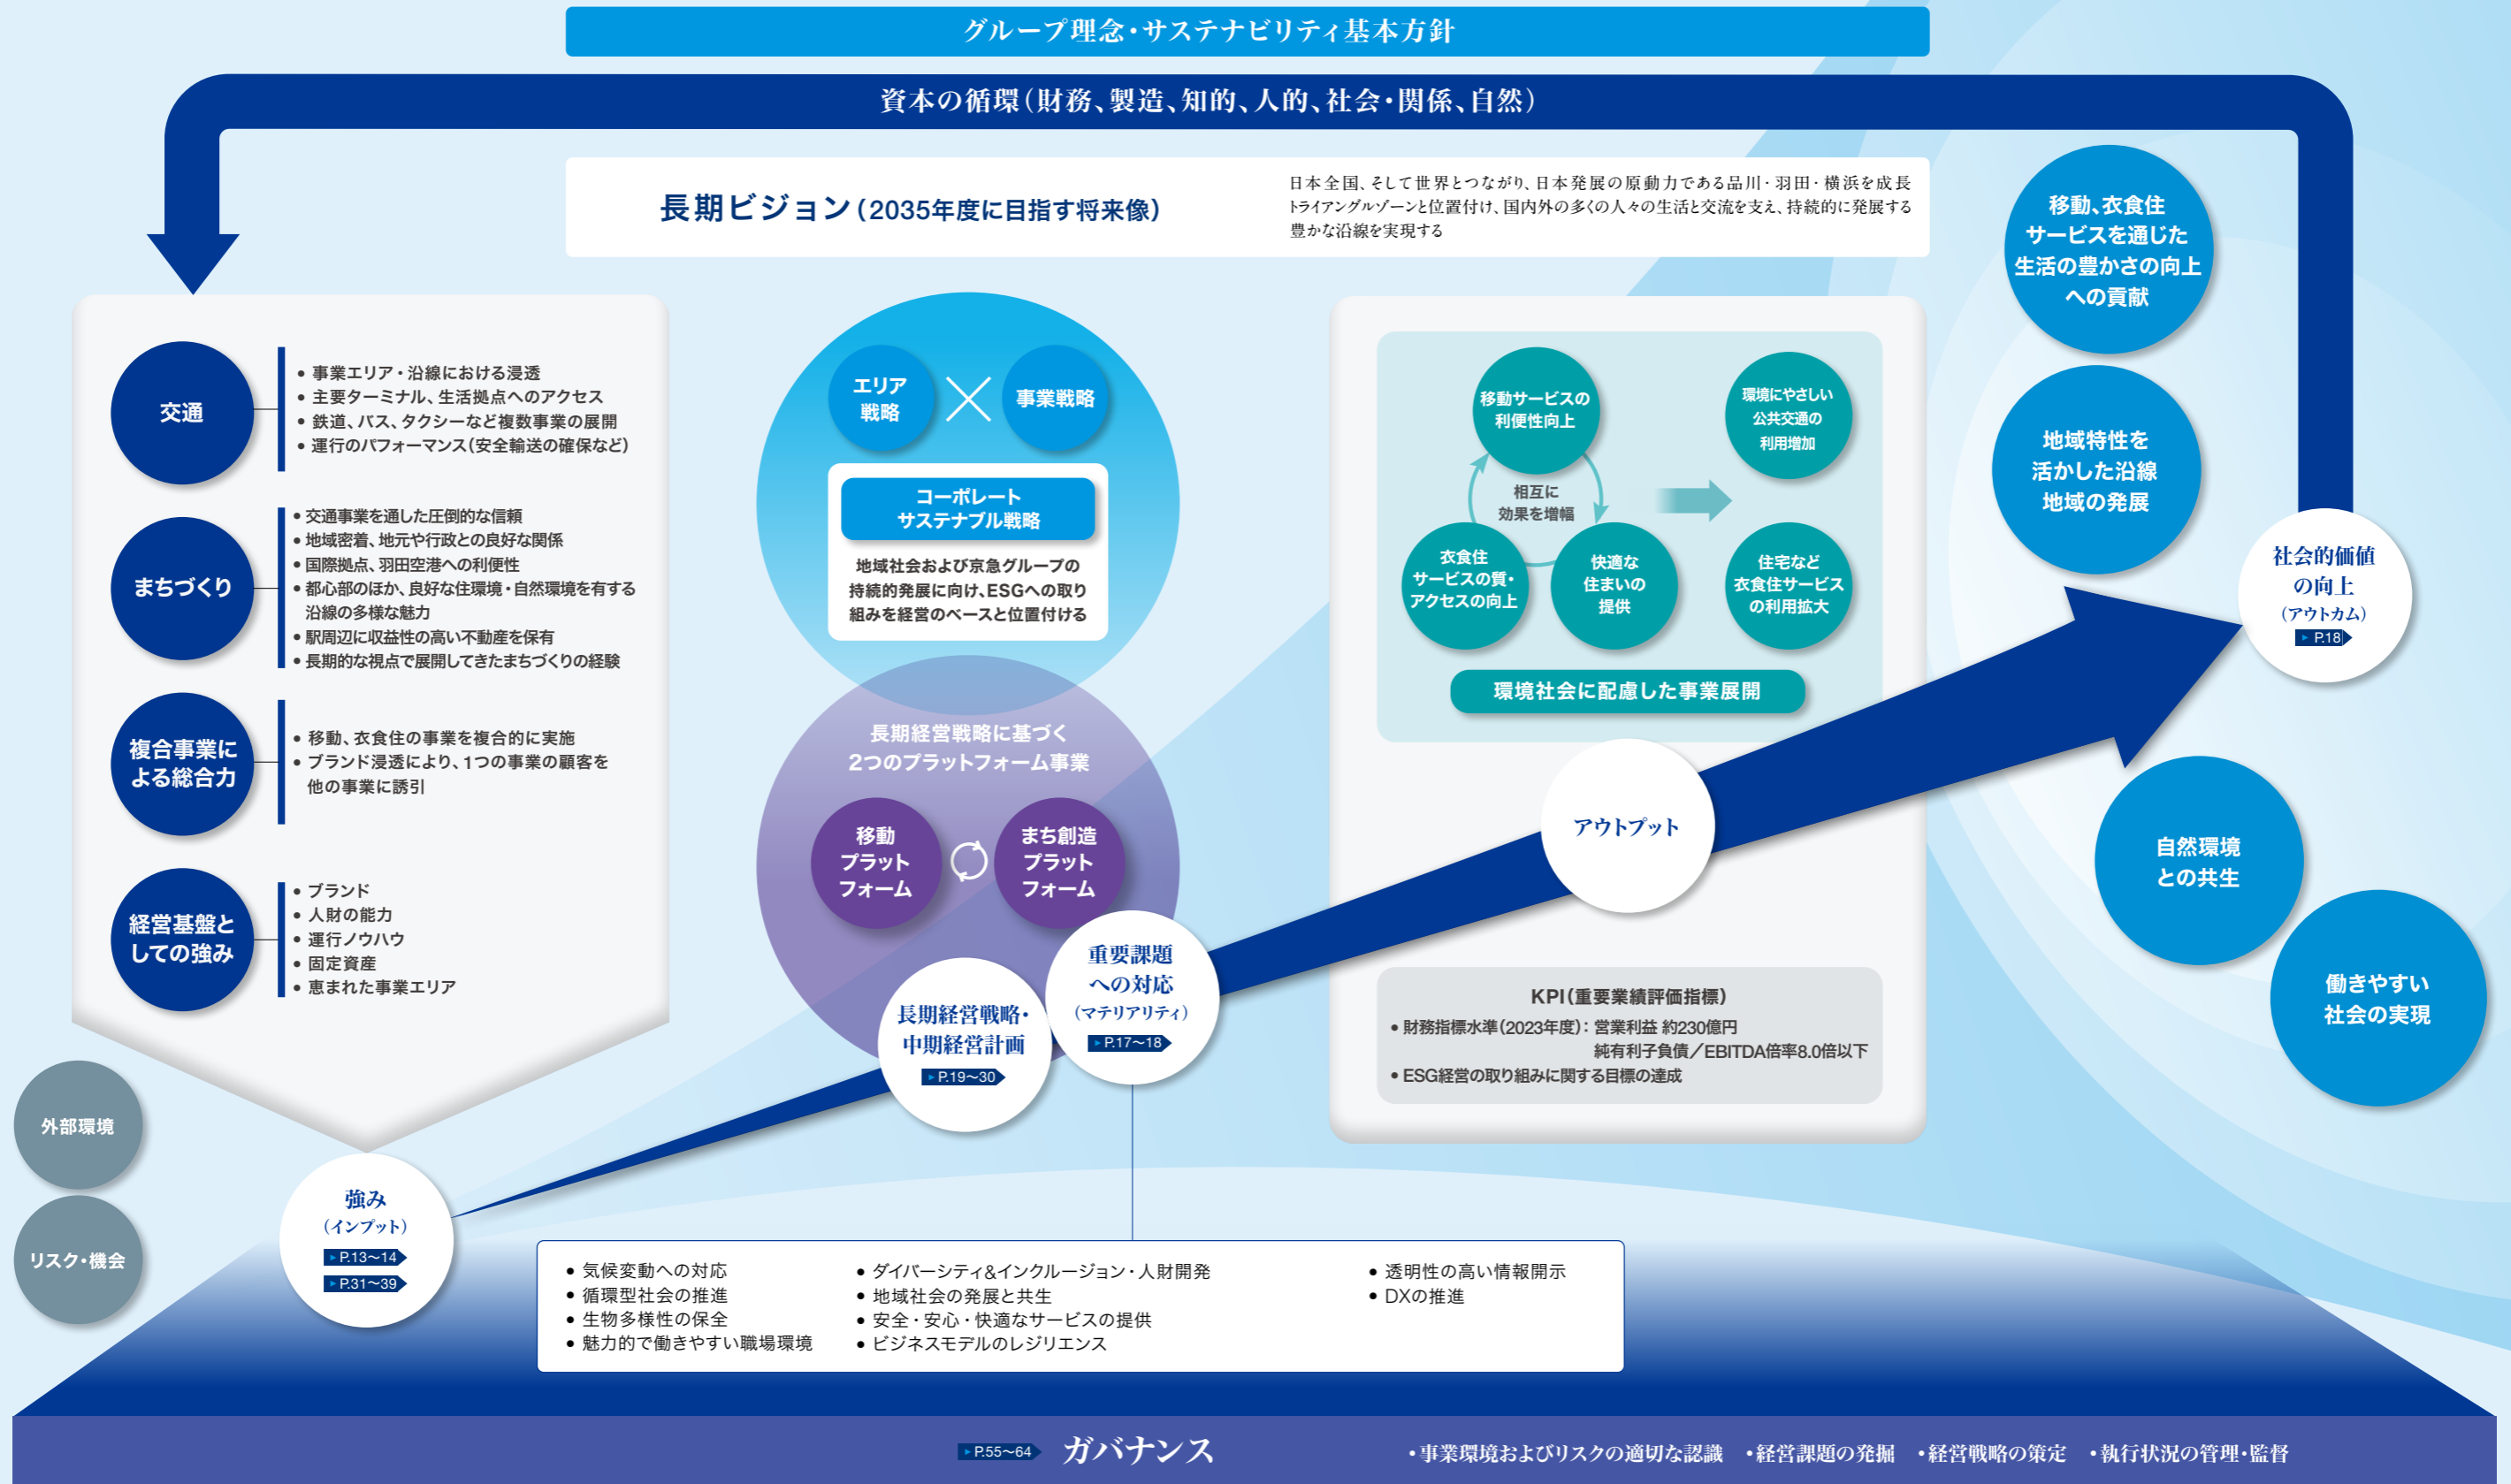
グループ理念・サステナビリティ基本方針

資本の循環（財務、製造、知的、人的、社会・関係、自然）

長期ビジョン（2035年度に目指す将来像）

日本全国、そして世界とつながり、日本発展の原動力である品川・羽田・横浜を成長トライアングルゾーンと位置付け、国内外の多くの人々の生活と交流を支え、持続的に発展する豊かな沿線を実現する

交通
• 事業エリア・沿線における浸透
• 主要ターミナル、生活拠点へのアクセス
• 鉄道、バス、タクシーなど複数事業の展開
• 運行のパフォーマンス（安全輸送の確保など）

まちづくり
• 交通事業を通した圧倒的な信頼
• 地域密着、地元や行政との良好な関係
• 国際拠点、羽田空港への利便性
• 都心部のほか、良好な住環境・自然環境を有する沿線の多様な魅力
• 駅周辺に収益性の高い不動産を保有
• 長期的な視点で展開してきたまちづくりの経験

複合事業による総合力
• 移動、衣食住の事業を複合的に実施
• ブランド浸透により、1つの事業の顧客を他の事業に誘引

経営基盤としての強み
• ブランド
• 人財の能力
• 運行ノウハウ
• 固定資産
• 恵まれた事業エリア

外部環境

リスク・機会

強み（インプット）
P.13〜14
P.31〜39

エリア戦略
事業戦略

コーポレートサステナブル戦略
地域社会および京急グループの持続的発展に向け、ESGへの取り組みを経営のベースと位置付ける

長期経営戦略に基づく2つのプラットフォーム事業
移動プラットフォーム
まち創造プラットフォーム

長期経営戦略・中期経営計画
P.19〜30

重要課題への対応（マテリアリティ）
P.17〜18

移動サービスの利便性向上
相互に効果を増幅
衣食住サービスの質・アクセスの向上
快適な住まいの提供
環境にやさしい公共交通の利用増加
住宅など衣食住サービスの利用拡大
環境社会に配慮した事業展開

アウトプット

KPI（重要業績評価指標）
• 財務指標水準（2023年度）：営業利益 約230億円
純有利子負債／EBITDA倍率8.0倍以下
• ESG経営の取り組みに関する目標の達成

移動、衣食住サービスを通じた生活の豊かさの向上への貢献

地域特性を活かした沿線地域の発展

社会的価値の向上（アウトカム）
P.18

自然環境との共生

働きやすい社会の実現

• 気候変動への対応
• 循環型社会の推進
• 生物多様性の保全
• 魅力的で働きやすい職場環境
• ダイバーシティ&インクルージョン・人財開発
• 地域社会の発展と共生
• 安全・安心・快適なサービスの提供
• ビジネスモデルのレジリエンス
• 透明性の高い情報開示
• DXの推進

P.55〜64 ガバナンス
•事業環境およびリスクの適切な認識 •経営課題の発掘 •経営戦略の策定 •執行状況の管理・監督